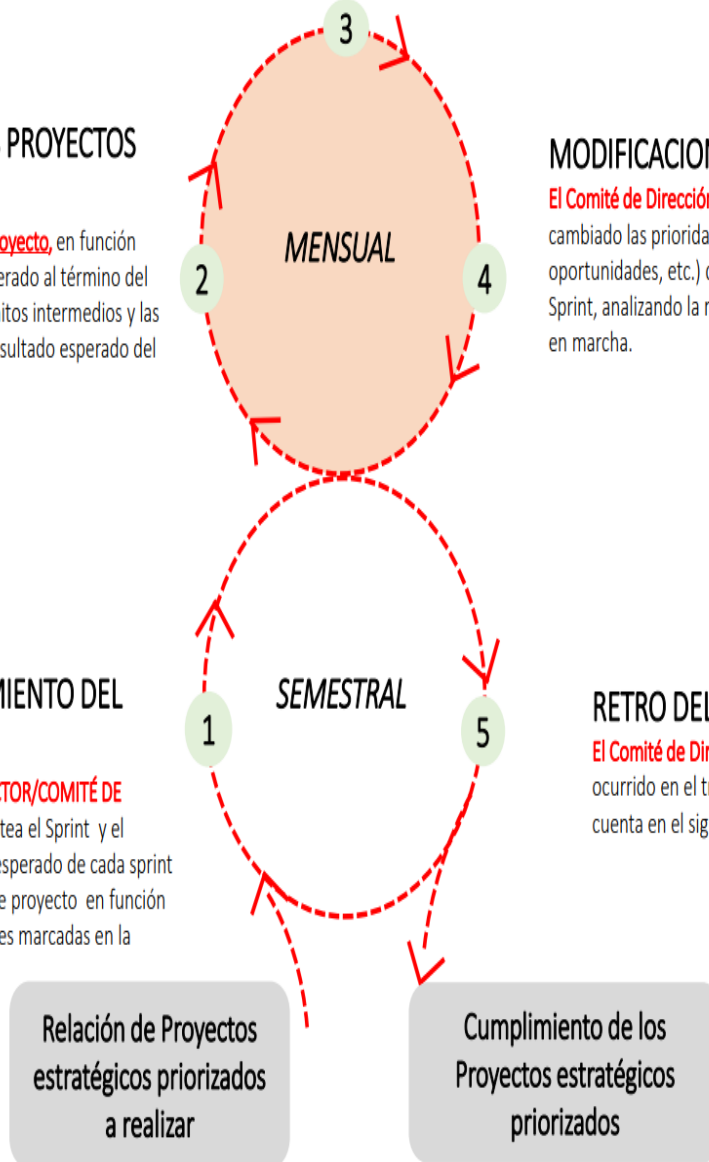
3

PROYECTOS

oyecto, en función erado al término del itos intermedios y las sultado esperado del

2

MENSUAL

4

MODIFICACION

El Comité de Dirección

cambiado las priorida oportunidades, etc.) Sprint, analizando la en marcha.

MIENTO DEL

1

SEMESTRAL

5

RETRO DEL

El Comité de Di

ocurrido en el t cuenta en el sig

CTOR/COMITÉ DE

tea el Sprint y el esperado de cada sprint e proyecto en función es marcadas en la

Relación de Proyectos estratégicos priorizados a realizar

Cumplimiento de los Proyectos estratégicos priorizados